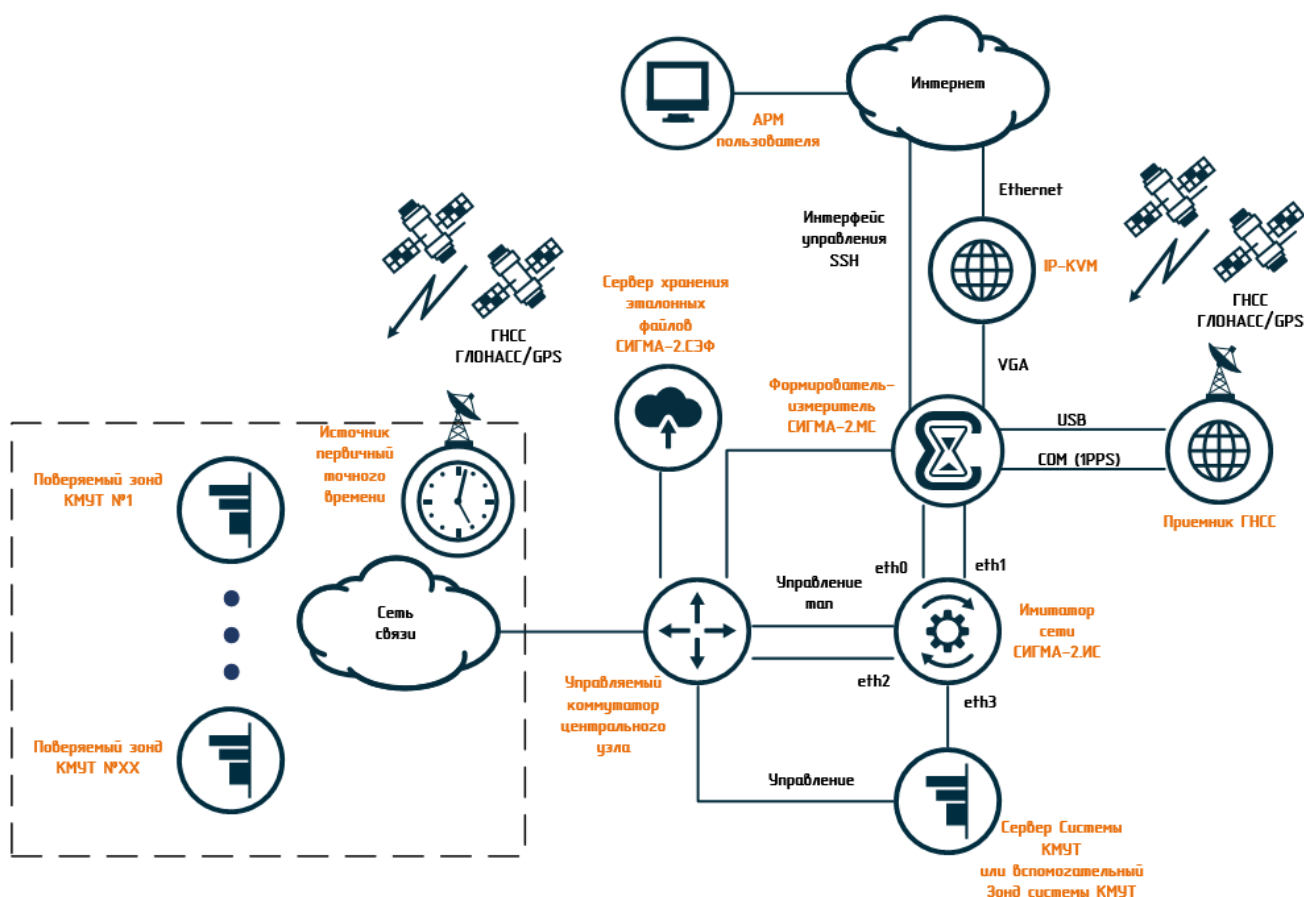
АРМ пользователя

Интернет

Ethernet

Интерфейс управления SSH

IP-KVM

ГНСС ГЛОНАСС/GPS

ГНСС ГЛОНАСС/GPS

Сервер хранения эталонных файлов СИГМА-2.СЭФ

VGA

Формирователь-измеритель СИГМА-2.МС

USB

COM (1PPS)

Источник первичного точного времени

Поверяемый зонд КМУТ №1

Приемник ГНСС

eth0

eth1

Управление mgt

Сеть связи

Имитатор сети СИГМА-2.ИС

eth2

Управляемый коммутатор центрального узла

eth3

Поверяемый зонд КМУТ №XX

Управление

Сервер Системы КМУТ или вспомогательный Зонд системы КМУТ